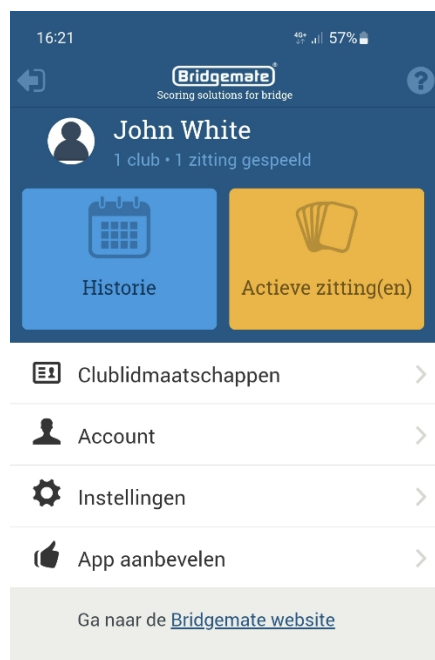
16:21

4G+ 57%

Bridgemate
Scoring solutions for bridge

John White
1 club • 1 zitting gespeeld

Historie

Actieve zitting(en)

Clublidmaatschappen

Account

Instellingen

App aanbevelen

Ga naar de Bridgemate website